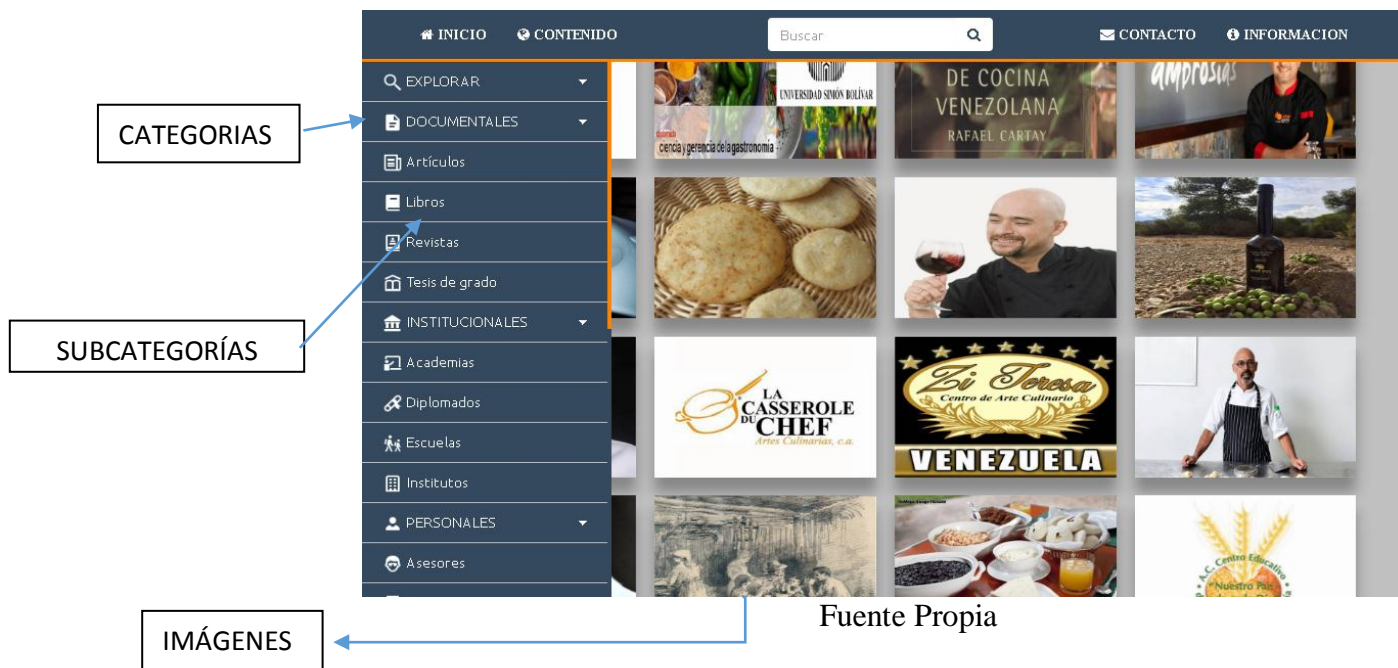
INICIO CONTENIDO Buscar CONTACTO INFORMACION

CATEGORIAS

SUBCATEGORÍAS

IMÁGENES

EXPLORAR
DOCUMENTALES
Artículos
Libros
Revistas
Tesis de grado
INSTITUCIONALES
Academias
Diplomados
Escuelas
Institutos
PERSONALES
Asesores

UNIVERSIDAD SIMÓN BOLÍVAR
ciencia y gerencia de la gastronomía

DE COCINA VENEZOLANA
RAFAEL CARTAY

LA CASSEROLE DU CHEF
Artes Culinarias, c.a.

Zi Teresa
Centro de Arte Culinario
VENEZUELA

A.C. Centro Educativo "Nuestro País"

Fuente Propia